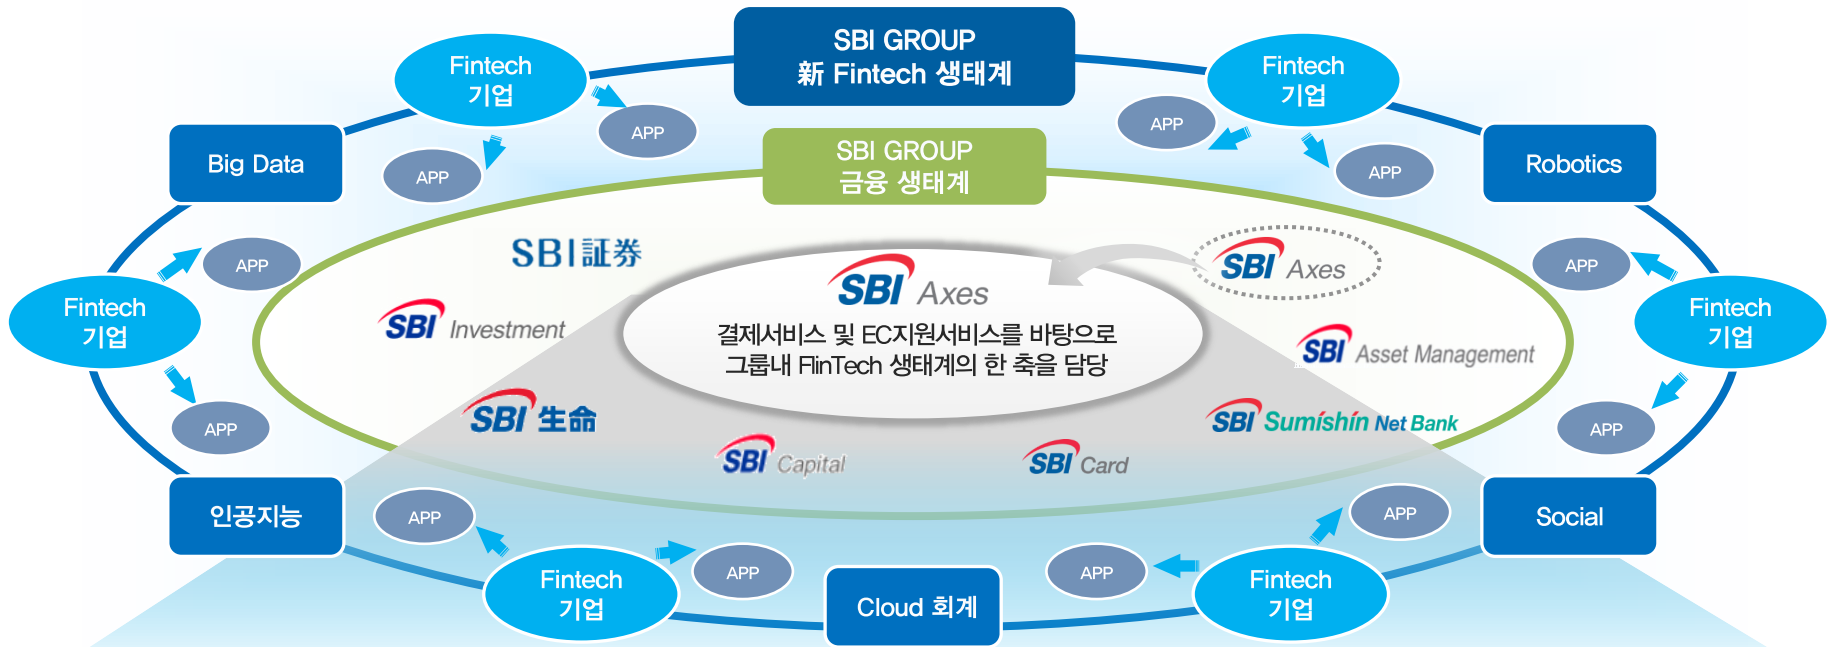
SBI GROUP
新 Fintech 생태계

Fintech
기업

APP

APP

Fintech
기업

APP

APP

Big Data

Robotics

SBI GROUP
금융 생태계

SBI証券

SBI Axes

SBI Axes

결제서비스 및 EC지원서비스를 바탕으로
그룹내 FinTech 생태계의 한 축을 담당

SBI Investment

SBI Asset Management

Fintech
기업

APP

APP

Fintech
기업

APP

APP

SBI生命

SBI Sumishin Net Bank

SBI Capital

SBI Card

인공지능

Social

APP

APP

Fintech
기업

APP

APP

Fintech
기업

Cloud 회계